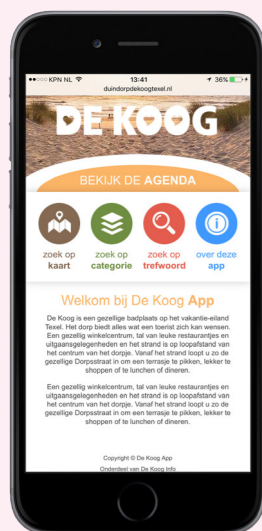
●●●○○ KPN NL 13:41 36%
duindorpdekoogtexel.nl

DE KOOG

BEKIJK DE AGENDA

zoek op kaart

zoek op categorie

zoek op trefwoord

over deze app

Welkom bij De Koog App

De Koog is een gezellige badplaats op het vakantie-eiland Texel. Het dorp biedt alles wat een toerist zich kan wensen. Een gezellig winkelcentrum, tal van leuke restaurantjes en uitgaansgelegenheden en het strand is op loopafstand van het centrum van het dorpje. Vanaf het strand loopt u zo de gezellige Dorpsstraat in om een terrasje te pikken, lekker te shoppen of te lunchen of dineren.

Een gezellig winkelcentrum, tal van leuke restaurantjes en uitgaansgelegenheden en het strand is op loopafstand van het centrum van het dorpje. Vanaf het strand loopt u zo de gezellige Dorpsstraat in om een terrasje te pikken, lekker te shoppen of te lunchen of dineren.

Copyright © De Koog App
Onderdeel van De Koog Info